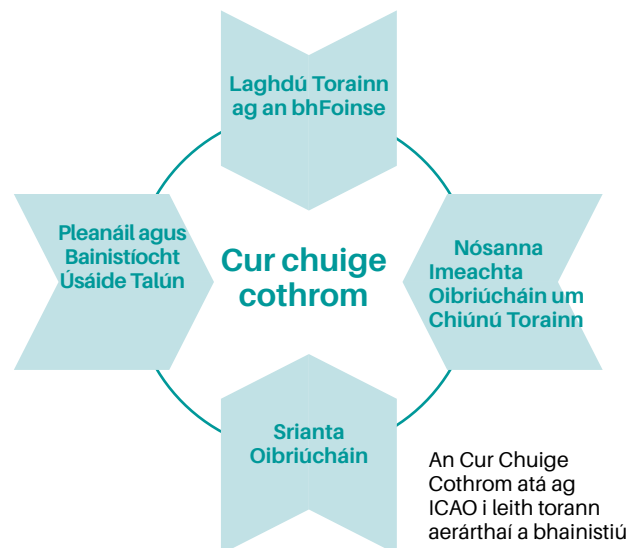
Laghdú Torainn ag an bhFoinse

Pleanáil agus Bainistíocht Úsáide Talún

Cur chuige cothrom

Nósanna Imeachta Oibriúcháin um Chiúnú Torainn

Srianta Oibriúcháin

An Cur Chuige Cothrom atá ag ICAO i leith torann aerárthaí a bhainistiú